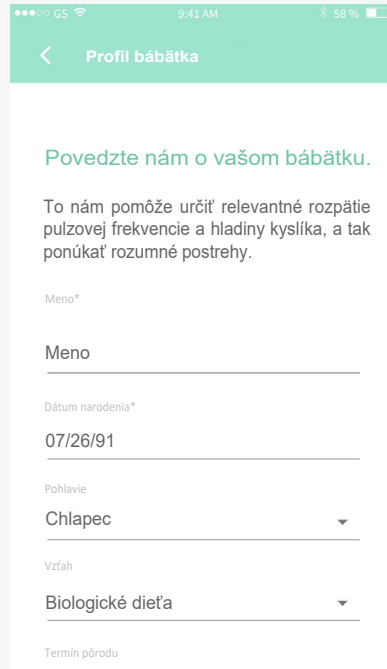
●●●○○ GS 9:41 AM 58 %

Profil bábätka

Povedzte nám o vašom bábätku.

To nám pomôže určiť relevantné rozpätie pulzovej frekvencie a hladiny kyslíka, a tak ponúkať rozumné postrehy.

Meno*

Meno

Dátum narodenia*

07/26/91

Pohlavie

Chlapec

Vzťah

Biologické dieťa

Termín pôrodu